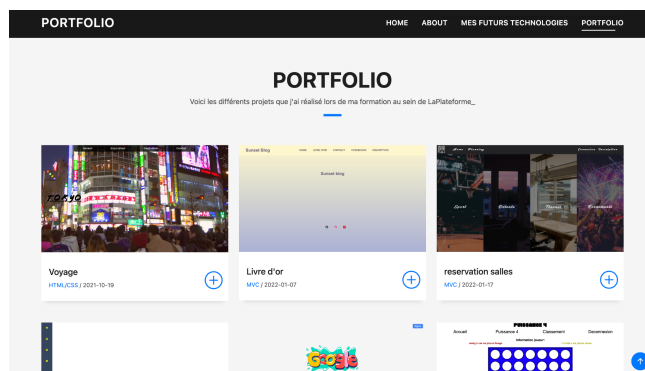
PORTFOLIO

HOME ABOUT MES FUTURS TECHNOLOGIES PORTFOLIO

PORTFOLIO

Voici les différents projets que j'ai réalisé lors de ma formation au sein de LaPlateforme_

TOKYO

Sunset Blog

Sunset blog

Voyage
HTML/CSS / 2021-10-19

Livre d'or
MVC / 2022-01-07

reservation salles
MVC / 2022-01-17

Google

Puissance 4

Accueil Puissance 4 Classement Deconnexion

Information Joueur :